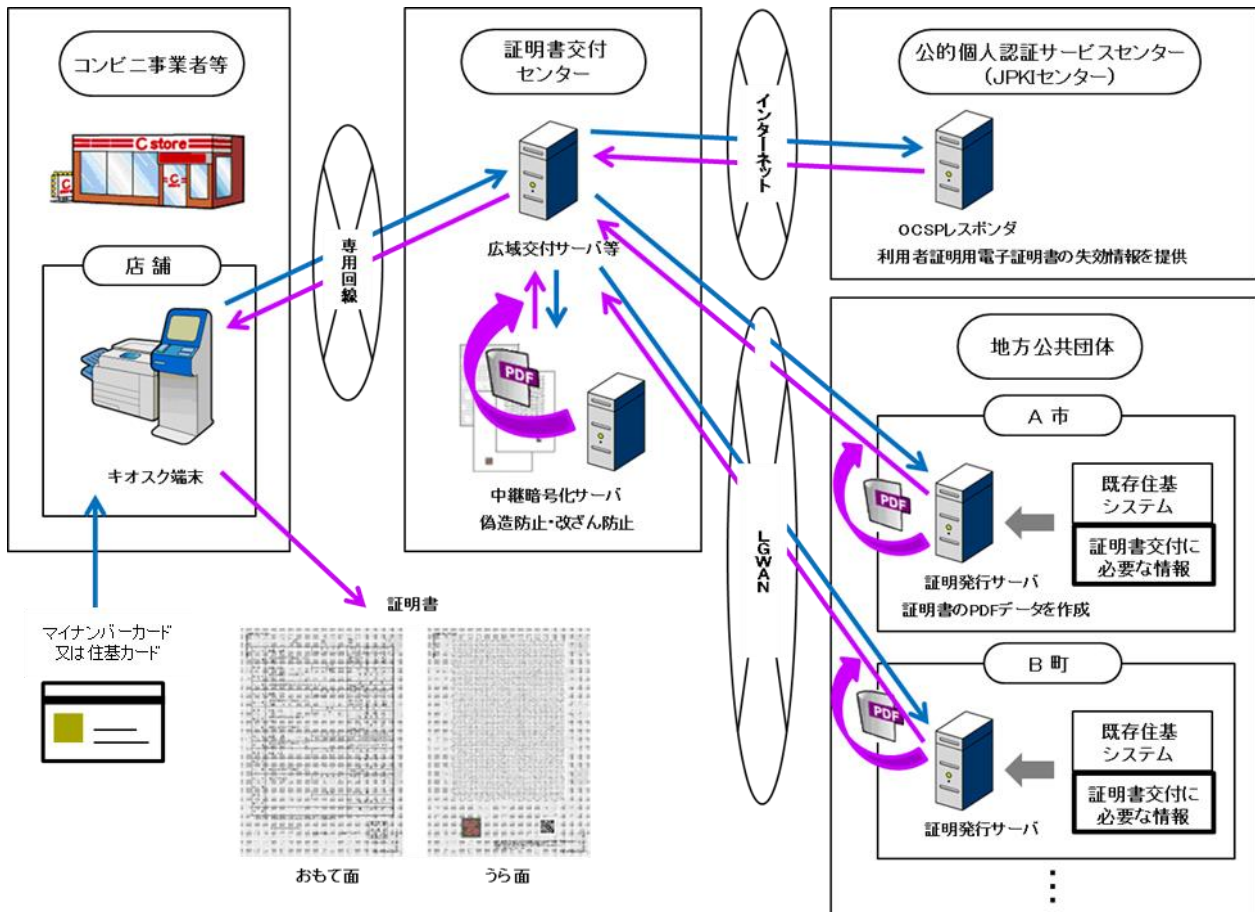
コンビニ事業者等

C store

店舗

キオスク端末

マイナンバーカード
又は住基カード

専用回線

証明書交付センター

広域交付サーバ等

PDF

中継暗号化サーバ
偽造防止・改ざん防止

証明書

おもて面

うら面

インターネット

LGWAN

公的個人認証サービスセンター
（JPKIセンター）

OCSPレスポンダ
利用者証明用電子証明書の失効情報を提供

地方公共団体

A市

PDF

証明発行サーバ
証明書のPDFデータを作成

既存住基システム

証明書交付に必要な情報

B町

PDF

証明発行サーバ

既存住基システム

証明書交付に必要な情報

⋮